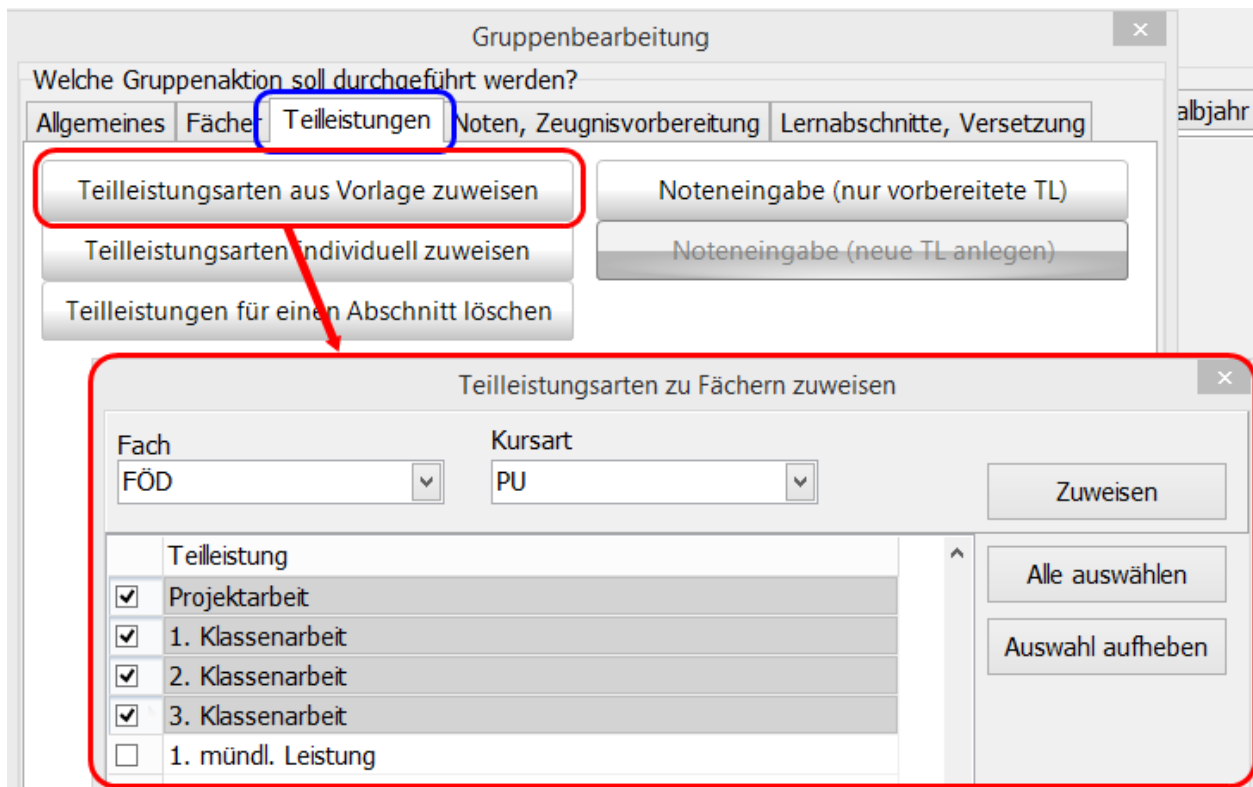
Gruppenbearbeitung

Welche Gruppenaktion soll durchgeführt werden?

Allgemeines | Fächer | Teilleistungen | Noten, Zeugnisvorbereitung | Lernabschnitte, Versetzung

albjahr

Teilleistungsarten aus Vorlage zuweisen

Noteneingabe (nur vorbereitete TL)

Teilleistungsarten individuell zuweisen

Noteneingabe (neue TL anlegen)

Teilleistungen für einen Abschnitt löschen

Teilleistungsarten zu Fächern zuweisen

Fach
FÖD

Kursart
PU

Zuweisen

| | Teilleistung |
|---|---|
| ☑ | Projektarbeit |
| ☑ | 1. Klassenarbeit |
| ☑ | 2. Klassenarbeit |
| ☑ | 3. Klassenarbeit |
| ☐ | 1. mündl. Leistung |

Alle auswählen

Auswahl aufheben